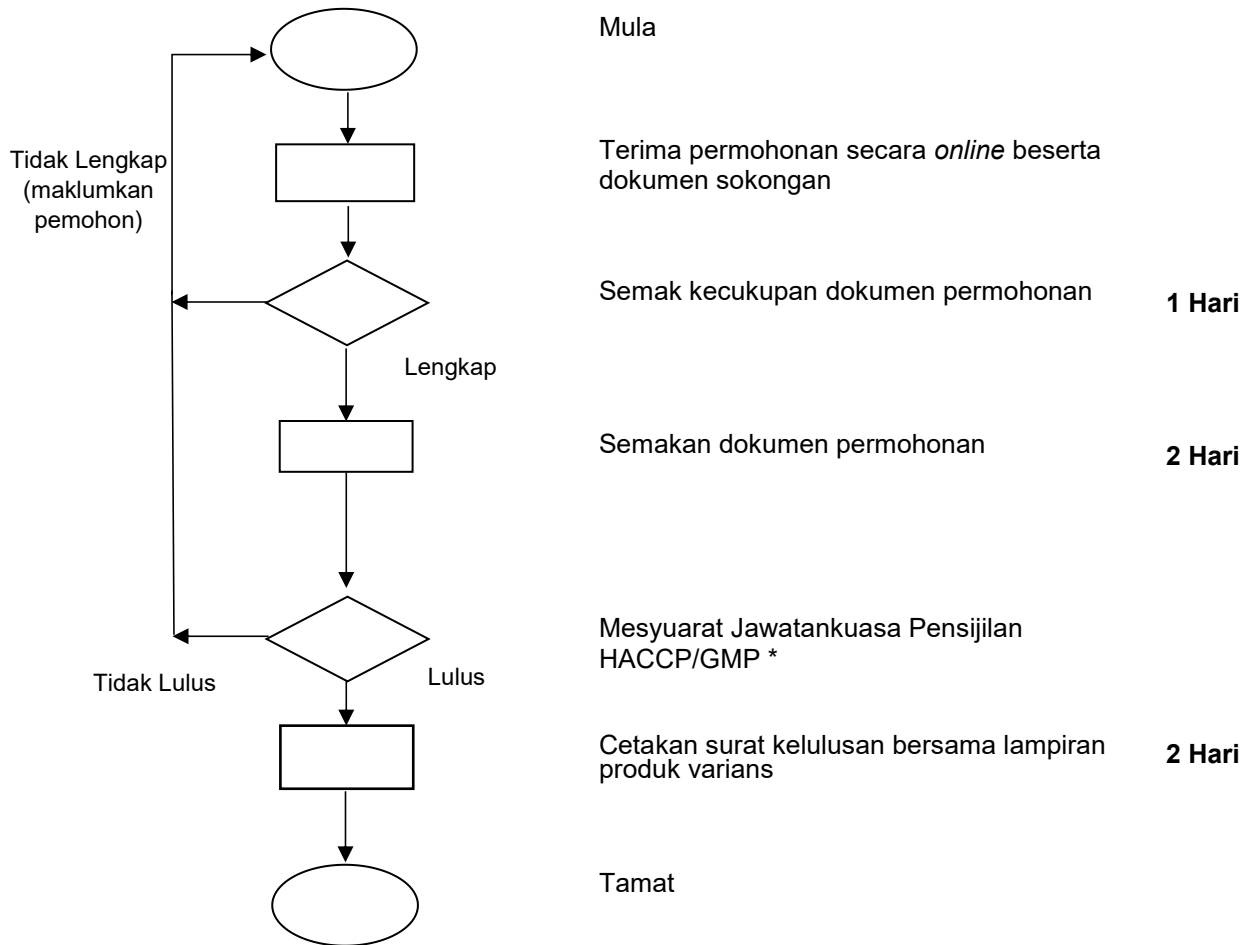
Mula

Tidak Lengkap (maklumkan pemohon)

Terima permohonan secara online beserta dokumen sokongan

Semak kecukupan dokumen permohonan

1 Hari

Lengkap

Semakan dokumen permohonan

2 Hari

Mesyuarat Jawatankuasa Pensijilan HACCP/GMP *

Tidak Lulus

Lulus

Cetakan surat kelulusan bersama lampiran produk varians

2 Hari

Tamat